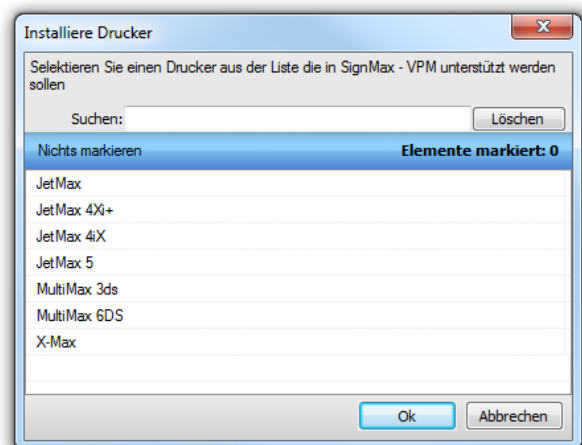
Installiere Drucker

Selektieren Sie einen Drucker aus der Liste die in SignMax - VPM unterstützt werden sollen

Suchen:

Löschen

Nichts markieren

Elemente markiert: 0

JetMax
JetMax 4Xi+
JetMax 4iX
JetMax 5
MultiMax 3ds
MultiMax 6DS
X-Max

Ok

Abbrechen